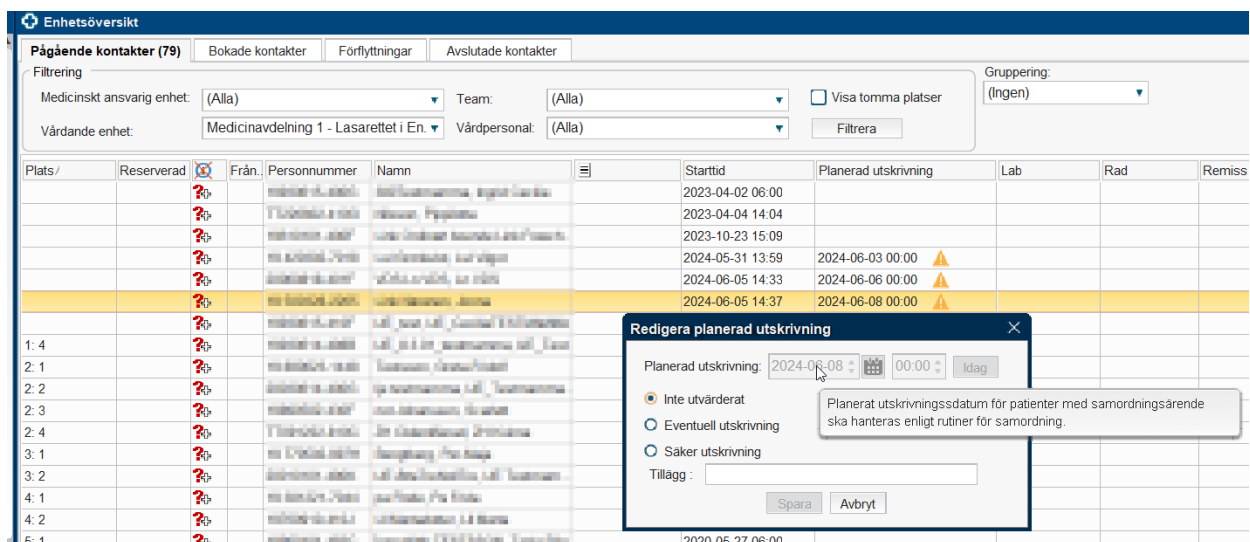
Enhetsöversikt

Pågående kontakter (79) | Bokade kontakter | Förflyttningar | Avslutade kontakter

Filtrering
Medicinskt ansvarig enhet: (Alla)
Vårdande enhet: Medicinavdelning 1 - Lasarettet i En.
Team: (Alla)
Vårdpersonal: (Alla)
Visa tomma platser
Filtrera

Gruppering:
(Ingen)

| Plats | Reserverad | | Från.. | Personnummer | Namn | | Starttid | Planerad utskrivning | Lab | Rad | Remiss |
|---|---|---|---|---|---|---|---|---|---|---|---|
| | | | | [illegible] | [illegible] | | 2023-04-02 06:00 | | | | |
| | | | | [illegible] | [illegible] | | 2023-04-04 14:04 | | | | |
| | | | | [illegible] | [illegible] | | 2023-10-23 15:09 | | | | |
| | | | | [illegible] | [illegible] | | 2024-05-31 13:59 | 2024-06-03 00:00 | | | |
| | | | | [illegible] | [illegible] | | 2024-06-05 14:33 | 2024-06-06 00:00 | | | |
| | | | | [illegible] | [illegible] | | 2024-06-05 14:37 | 2024-06-08 00:00 | | | |
| | | | | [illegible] | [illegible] | | | | | | |
| 1: 4 | | | | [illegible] | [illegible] | | | | | | |
| 2: 1 | | | | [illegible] | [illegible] | | | | | | |
| 2: 2 | | | | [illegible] | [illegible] | | | | | | |
| 2: 3 | | | | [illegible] | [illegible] | | | | | | |
| 2: 4 | | | | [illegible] | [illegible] | | | | | | |
| 3: 1 | | | | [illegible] | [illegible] | | | | | | |
| 3: 2 | | | | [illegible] | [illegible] | | | | | | |
| 4: 1 | | | | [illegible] | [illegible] | | | | | | |
| 4: 2 | | | | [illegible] | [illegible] | | | | | | |
| 5: 1 | | | | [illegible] | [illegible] | | 2020-05-27 06:00 | | | | |

Redigera planerad utskrivning
Planerad utskrivning: 2024-06-08 00:00 Idag
Inte utvärderat
Eventuell utskrivning
Säker utskrivning
Tillägg :
Spara Avbryt

Planerat utskrivningssdatum för patienter med samordningsärende ska hanteras enligt rutiner för samordning.